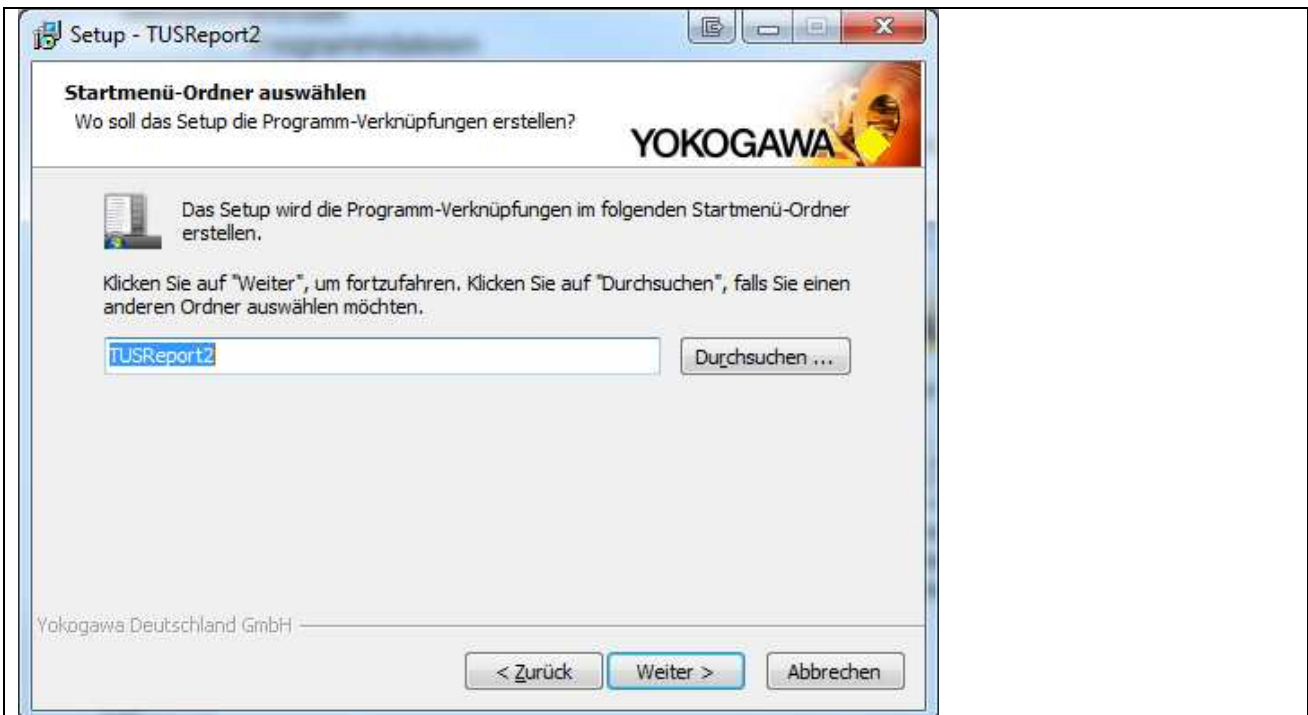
Setup - TUSReport2

Startmenü-Ordner auswählen
Wo soll das Setup die Programm-Verknüpfungen erstellen?

YOKOGAWA

Das Setup wird die Programm-Verknüpfungen im folgenden Startmenü-Ordner erstellen.

Klicken Sie auf "Weiter", um fortzufahren. Klicken Sie auf "Durchsuchen", falls Sie einen anderen Ordner auswählen möchten.

TUSReport2

Durchsuchen ...

Yokogawa Deutschland GmbH

< Zurück

Weiter >

Abbrechen